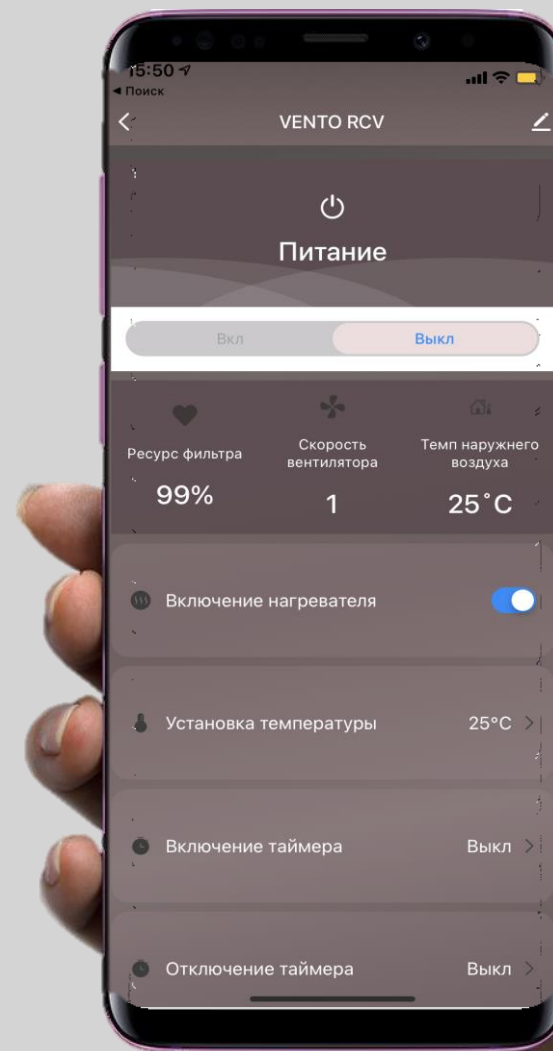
15:50
◂ Поиск

VENTO RCV

Питание

Вкл | Выкл

Ресурс фильтра
99%

Скорость вентилятора
1

Темп наружнего воздуха
25˚C

Включение нагревателя

Установка температуры 25°C >

Включение таймера Выкл >

Отключение таймера Выкл >